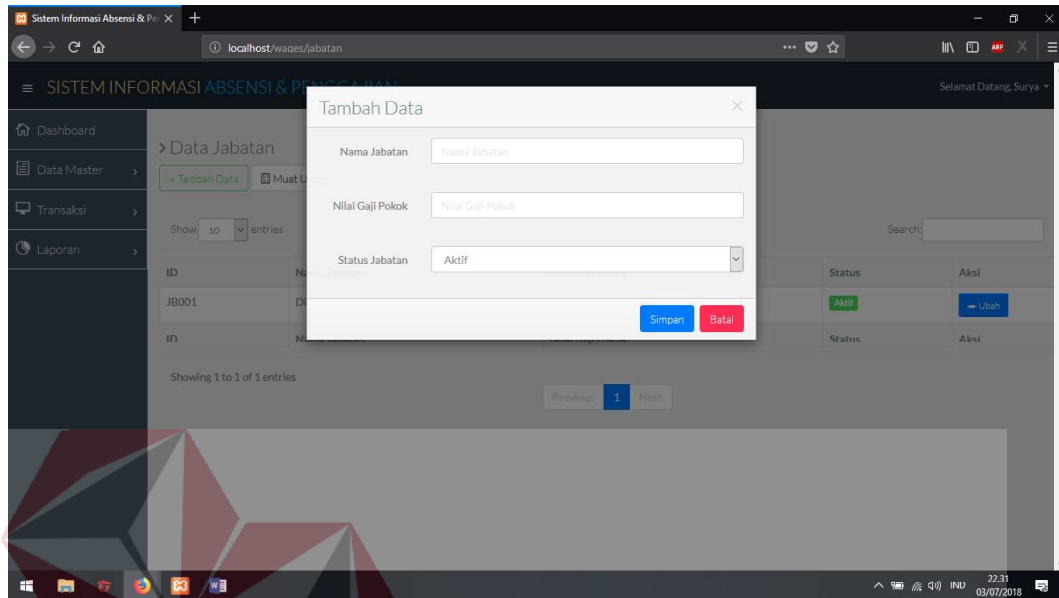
Sistem Informasi Absensi & Pe ×

localhost/wages/jabatan

≡ SISTEM INFORMASI ABSENSI & P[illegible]

Selamat Datang, Surya

Dashboard

Data Master

Transaksi

Laporan

› Data Jabatan

+ Tambah Data

Muat U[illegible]

Show 10 entries

Search:

| ID | N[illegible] | | Status | Aksi |
|---|---|---|---|---|
| JB001 | D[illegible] | | Aktif | Ubah |
| ID | N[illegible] | | Status | Aksi |

Showing 1 to 1 of 1 entries

Previous 1 Next

Tambah Data ×

Nama Jabatan Nama Jabatan

Nilai Gaji Pokok Nilai Gaji Pokok

Status Jabatan Aktif

Simpan Batal

INO 22.31 03/07/2018